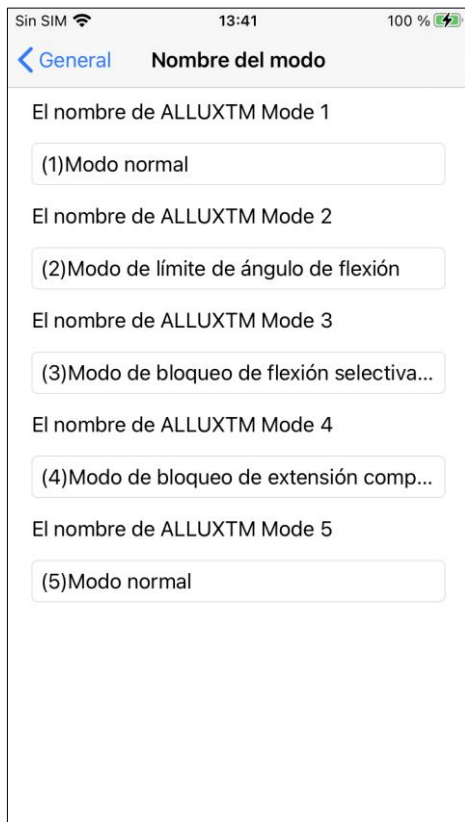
Sin SIM 13:41 100 %

General Nombre del modo

El nombre de ALLUXTM Mode 1

(1)Modo normal

El nombre de ALLUXTM Mode 2

(2)Modo de límite de ángulo de flexión

El nombre de ALLUXTM Mode 3

(3)Modo de bloqueo de flexión selectiva...

El nombre de ALLUXTM Mode 4

(4)Modo de bloqueo de extensión comp...

El nombre de ALLUXTM Mode 5

(5)Modo normal